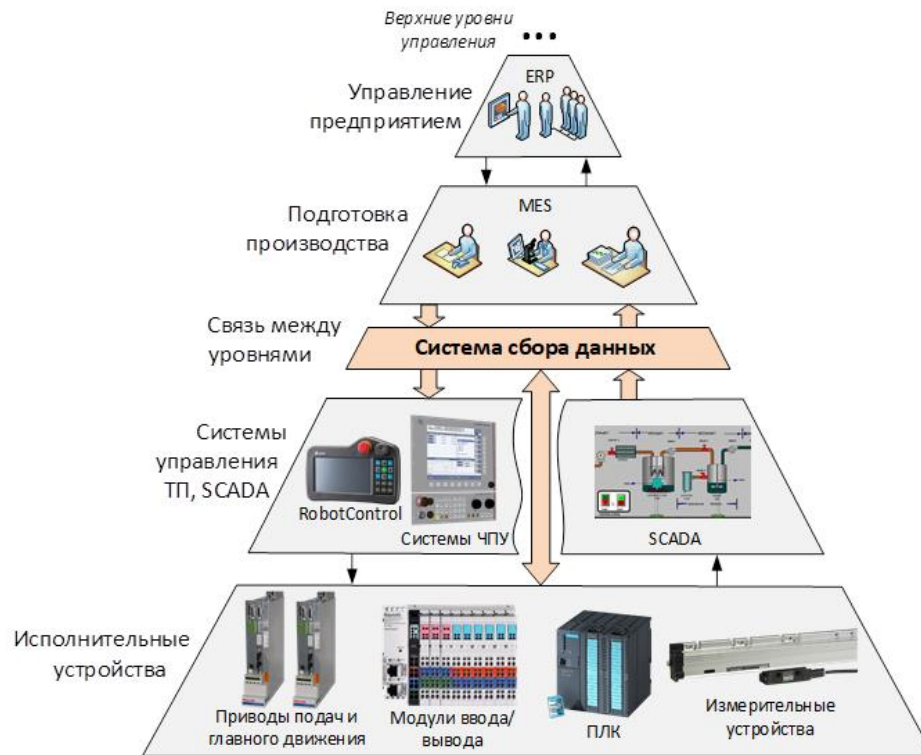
Верхние уровни управления
...

ERP
Управление предприятием

MES
Подготовка производства

Связь между уровнями
Система сбора данных

Системы управления ТП, SCADA
RobotControl
Системы ЧПУ
SCADA

Исполнительные устройства
Приводы подач и главного движения
Модули ввода/вывода
ПЛК
Измерительные устройства